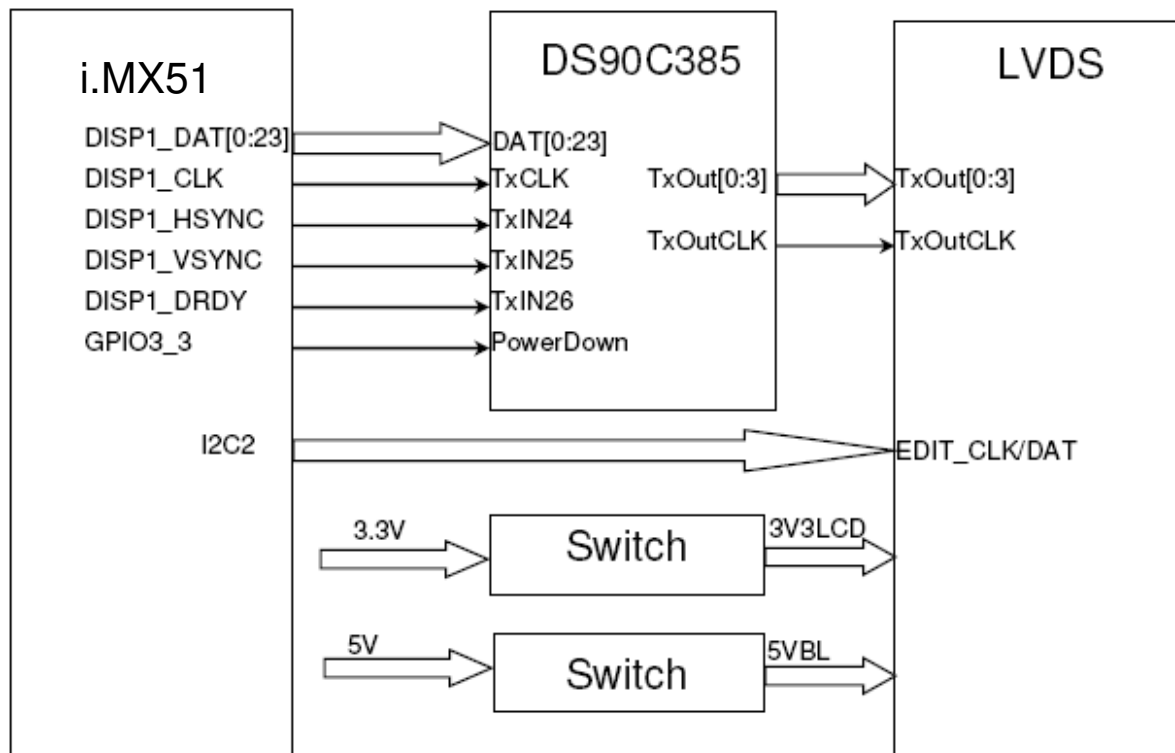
i.MX51

DISP1_DAT[0:23]
DISP1_CLK
DISP1_HSYNC
DISP1_VSYNC
DISP1_DRDY
GPIO3_3

I2C2

DS90C385

DAT[0:23]
TxCLK
TxIN24
TxIN25
TxIN26
PowerDown

TxOut[0:3]
TxOutCLK

LVDS

TxOut[0:3]
TxOutCLK

EDIT_CLK/DAT

3.3V
Switch
3V3LCD

5V
Switch
5VBL